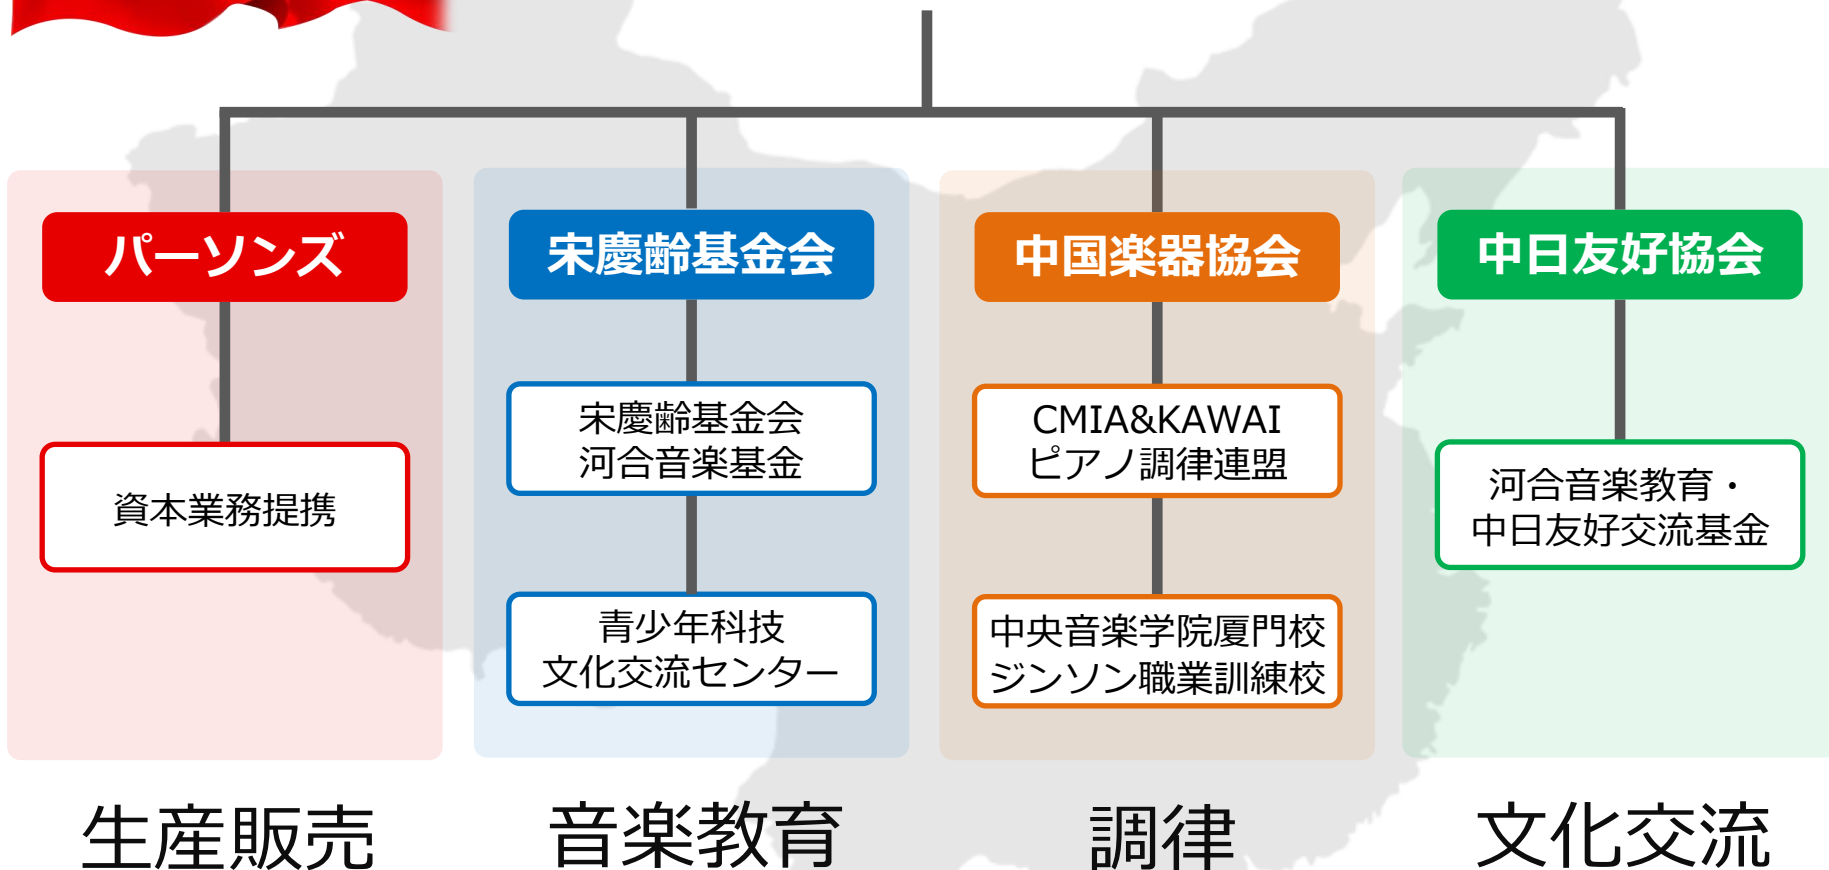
パーソンズ

資本業務提携

生産販売

宋慶齢基金会

宋慶齢基金会
河合音楽基金

青少年科技
文化交流センター

音楽教育

中国楽器協会

CMIA&KAWAI
ピアノ調律連盟

中央音楽学院厦門校
ジンソン職業訓練校

調律

中日友好協会

河合音楽教育・
中日友好交流基金

文化交流